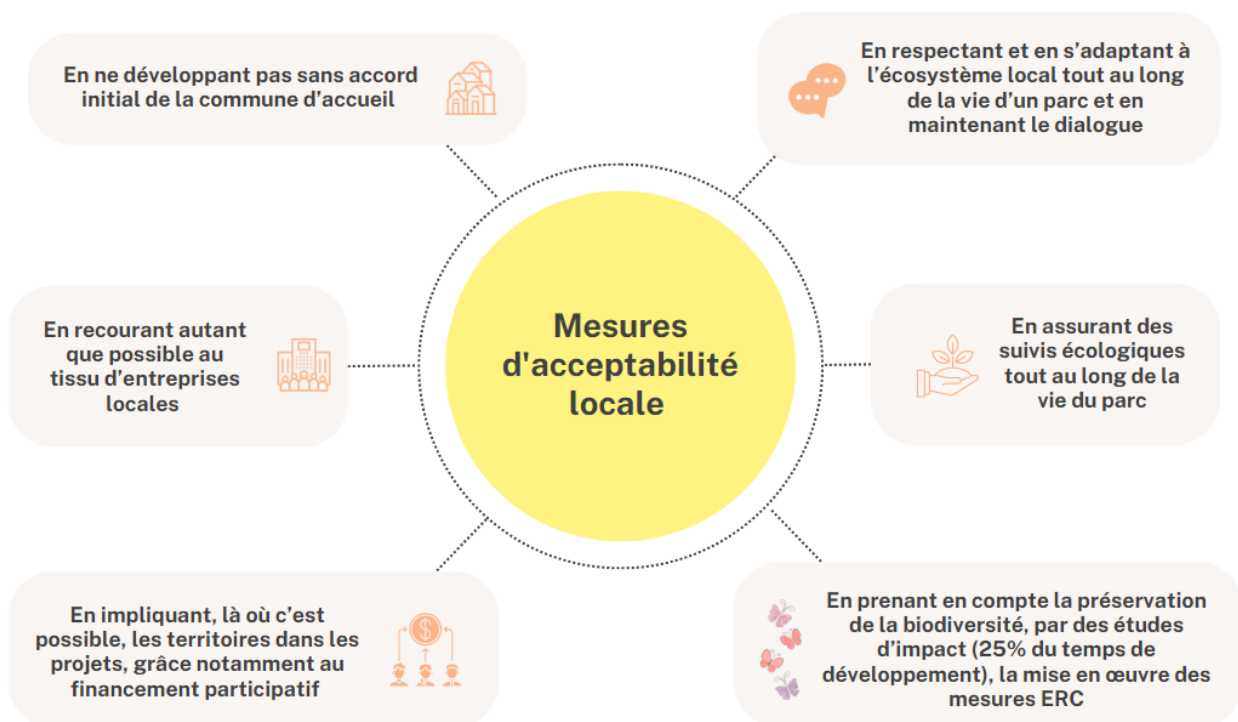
Mesures d'acceptabilité locale

En ne développant pas sans accord initial de la commune d'accueil

En respectant et en s'adaptant à l'écosystème local tout au long de la vie d'un parc et en maintenant le dialogue

En recourant autant que possible au tissu d'entreprises locales

En assurant des suivis écologiques tout au long de la vie du parc

En impliquant, là où c'est possible, les territoires dans les projets, grâce notamment au financement participatif

En prenant en compte la préservation de la biodiversité, par des études d'impact (25% du temps de développement), la mise en œuvre des mesures ERC